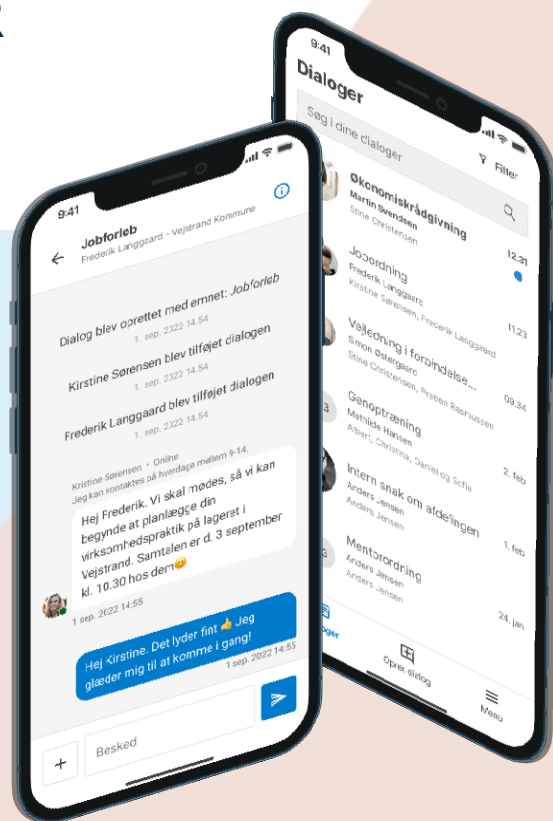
9:41

Jobforløb
Frederik Langgaard - Vejstrand Kommune

Dialog blev oprettet med emnet: Jobforløb
1. sep. 2022 14.54

Kirstine Sørensen blev tilføjet dialogen
1. sep. 2022 14.54

Frederik Langgaard blev tilføjet dialogen
1. sep. 2022 14.54

Kristine Sørensen · Online
Jeg kan kontaktes på hverdage mellem 9-14.

Hej Frederik. Vi skal mødes, så vi kan begynde at planlægge din virksomhedspraktik på lageret i Vejstrand. Samtalen er d. 3 september kl. 10.30 hos dem😊
1 sep. 2022 14:55

Hej Kirstine. Det lyder fint 👍 Jeg glæder mig til at komme i gang!
1 sep. 2022 14:55

+ Besked

9:41

Dialoger

Søg i dine dialoger
Filter

Økonomiskrådgivning
Martin Svendsen
Stine Christensen

Jobordning
Frederik Langgaard
Kirstine Sørensen, Frederik Langgaard
12.31

Vejledning i forbindelse...
Simon Østergaard
Stine Christensen, Preben Rasmussen
11:23

Genoptræning
Mathilde Hansen
Albert, Christina, Daniel og Sofie
09.34

Intern snak om afdelingen
Anders Jensen
Anders Jensen
2. feb

Mentorordning
Anders Jensen
Anders Jensen
1. feb

24. jan

Dialoger
Opret dialog
Menu